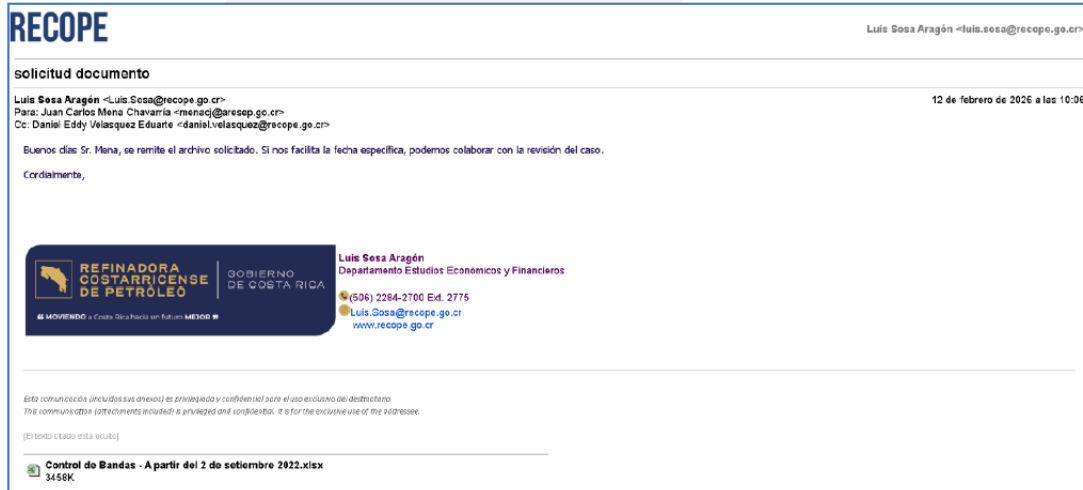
RECOPE

Luis Sosa Aragón <luis.sosa@recope.go.cr>

solicitud documento

Luis Sosa Aragón <Luis.Sosa@recope.go.cr>
Para: Juan Carlos Mena Chavarría <menacj@aresep.go.cr>
Cc: Daniel Eddy Velasquez Eduarte <daniel.velasquez@recope.go.cr>

12 de febrero de 2026 a las 10:06

Buenos días Sr. Mena, se remite el archivo solicitado. Si nos facilita la fecha específica, podemos colaborar con la revisión del caso.

Cordialmente,

REFINADORA COSTARRICENSE DE PETRÓLEO | GOBIERNO DE COSTA RICA

« MOVIENDO a Costa Rica hacia un futuro MEJOR »

Luis Sosa Aragón
Departamento Estudios Económicos y Financieros

(506) 2284-2700 Ext. 2775
Luis.Sosa@recope.go.cr
www.recope.go.cr

Esta comunicación (incluidos sus anexos) es privilegiada y confidencial para el uso exclusivo del destinatario.
This communication (attachments included) is privileged and confidential. It is for the exclusive use of the addressee.

[El texto citado está oculto]

Control de Bandas - A partir del 2 de setiembre 2022.xlsx
3458K